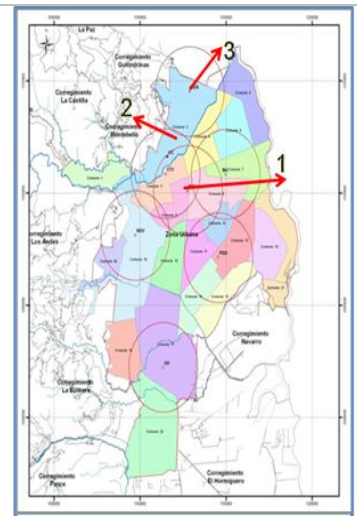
La Paz
Corregimiento Golondrinas
Corregimiento La Castilla
Corregimiento Montebello
3
2
1
Corregimiento Los Andes
Zona Urbana
Corregimiento Navarro
Corregimiento La Buitrera
Corregimiento Pance
Corregimiento El Hormiguero